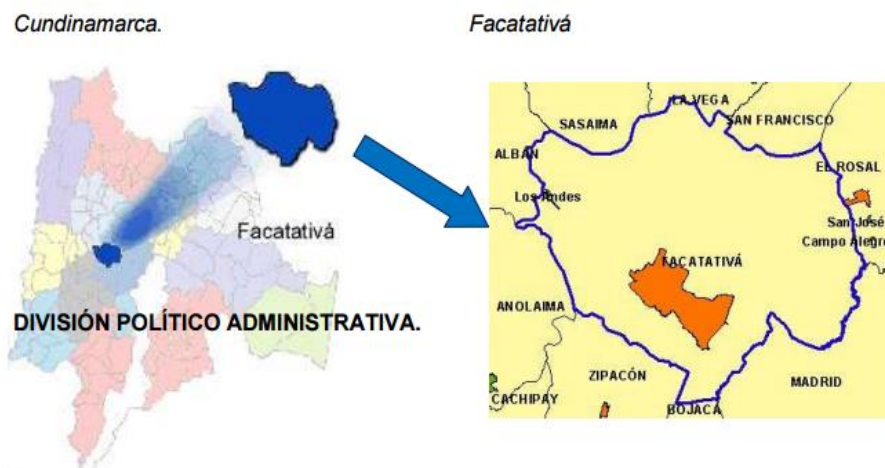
Cundinamarca.

Facatativá

Facatativá

DIVISIÓN POLÍTICO ADMINISTRATIVA.

LA VEGA
SASAIMA
SAN FRANCISCO
ALBÁN
EL ROSAL
Los Andes
San José
Campo Alegr
FACATATIVÁ
ANOLAIMA
ZIPACÓN
MADRID
CACHIPAY
BOJACÁ